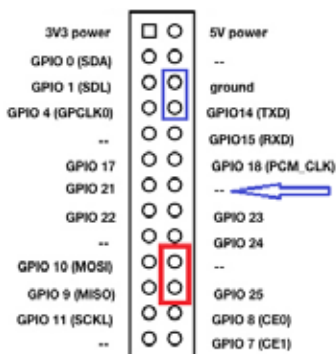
3V3 power
5V power
GPIO 0 (SDA)
--
GPIO 1 (SDL)
ground
GPIO 4 (GPCLK0)
GPIO14 (TXD)
--
GPIO15 (RXD)
GPIO 17
GPIO 18 (PCM_CLK)
GPIO 21
--
GPIO 22
GPIO 23
--
GPIO 24
GPIO 10 (MOSI)
--
GPIO 9 (MISO)
GPIO 25
GPIO 11 (SCKL)
GPIO 8 (CE0)
--
GPIO 7 (CE1)